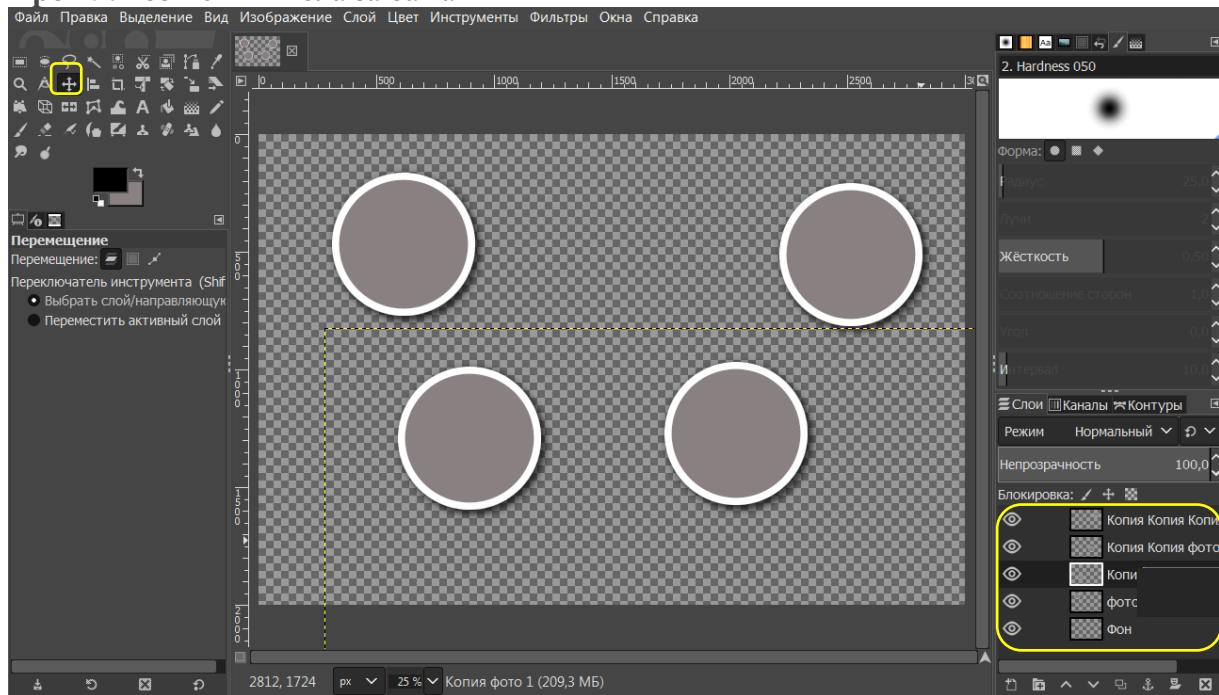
Файл Правка Выделение Вид Изображение Слой Цвет Инструменты Фильтры Окна Справка

Перемещение
Перемещение:
Переключатель инструмента (Shif
Выбрать слой/направляющук
Переместить активный слой

0 500 1000 1500 2000 2500 30

2. Hardness 050
Форма:
Радиус 25,0
Лучи 2
Жёсткость 0,50
Соотношение сторон 1,0
Угол 0,0
Интервал 10,0

Слои Каналы Контуры
Режим Нормальный
Непрозрачность 100,0
Блокировка:
Копия Копия Копи
Копия Копия фото
Копи
фото
Фон

2812, 1724 px 25 % Копия фото 1 (209,3 МБ)